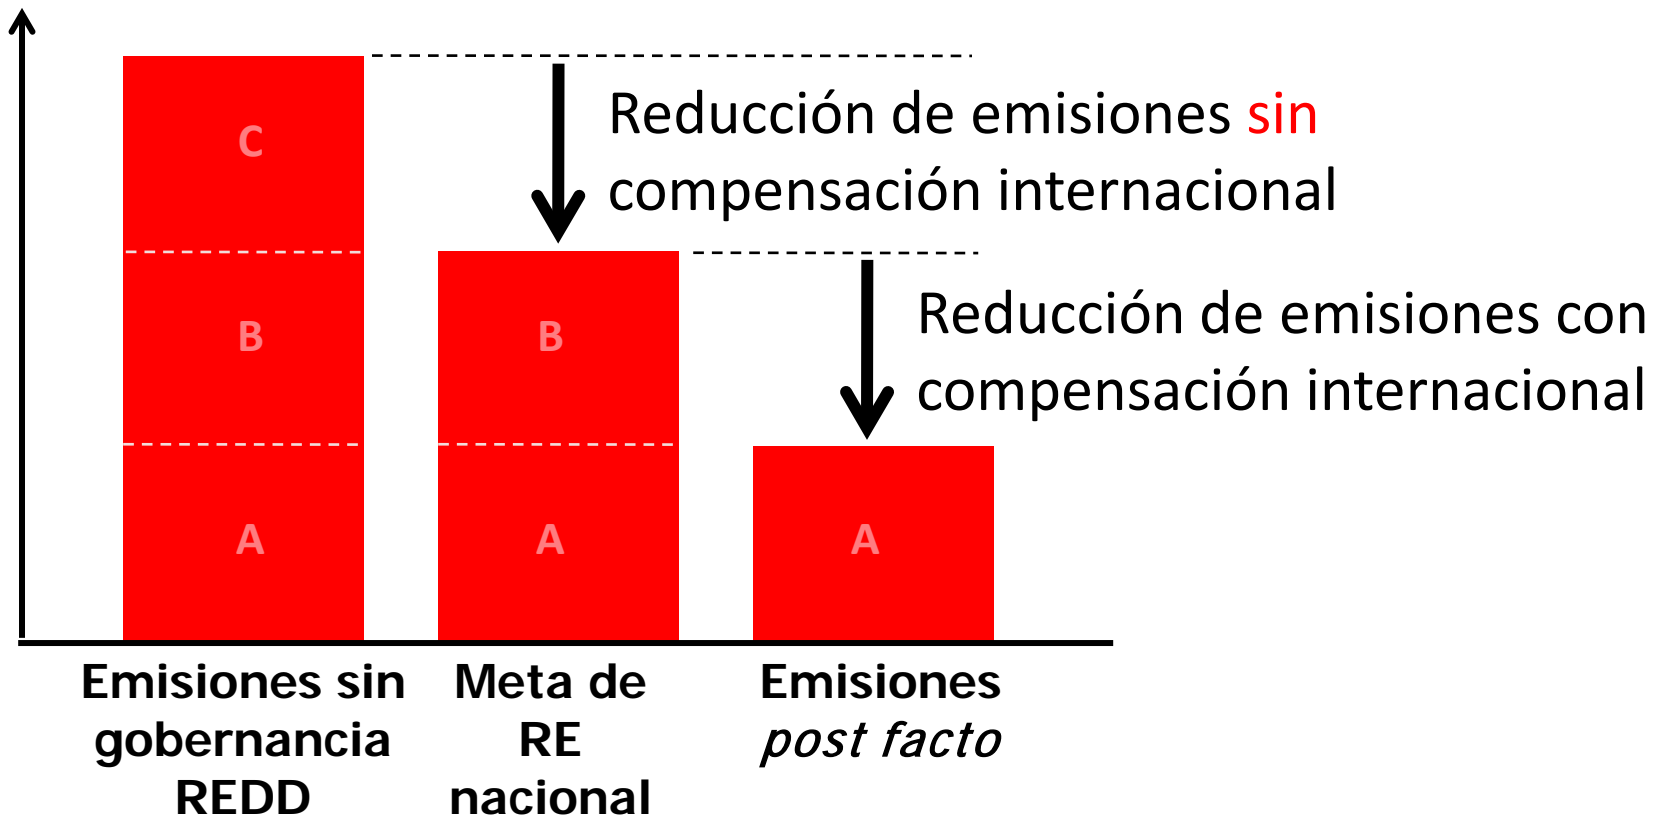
C
B
A

Reducción de emisiones sin compensación internacional

B
A

Reducción de emisiones con compensación internacional

A

Emisiones sin gobernancia REDD

Meta de RE nacional

Emisiones *post facto*